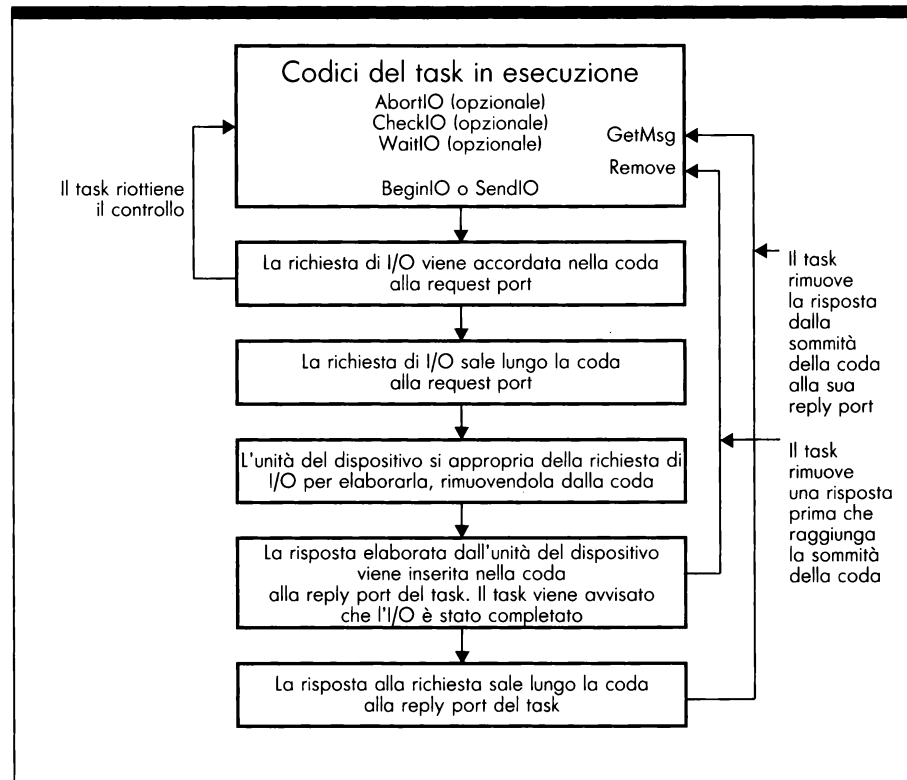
Codici del task in esecuzione
AbortIO (opzionale)
CheckIO (opzionale)
WaitIO (opzionale)
GetMsg
Remove
BeginIO o SendIO

Il task riottiene il controllo

La richiesta di I/O viene accordata nella coda alla request port

La richiesta di I/O sale lungo la coda alla request port

L'unità del dispositivo si appropria della richiesta di I/O per elaborarla, rimuovendola dalla coda

La risposta elaborata dall'unità del dispositivo viene inserita nella coda alla reply port del task. Il task viene avvisato che l'I/O è stato completato

La risposta alla richiesta sale lungo la coda alla reply port del task

Il task rimuove la risposta dalla sommità della coda alla sua reply port

Il task rimuove una risposta prima che raggiunga la sommità della coda